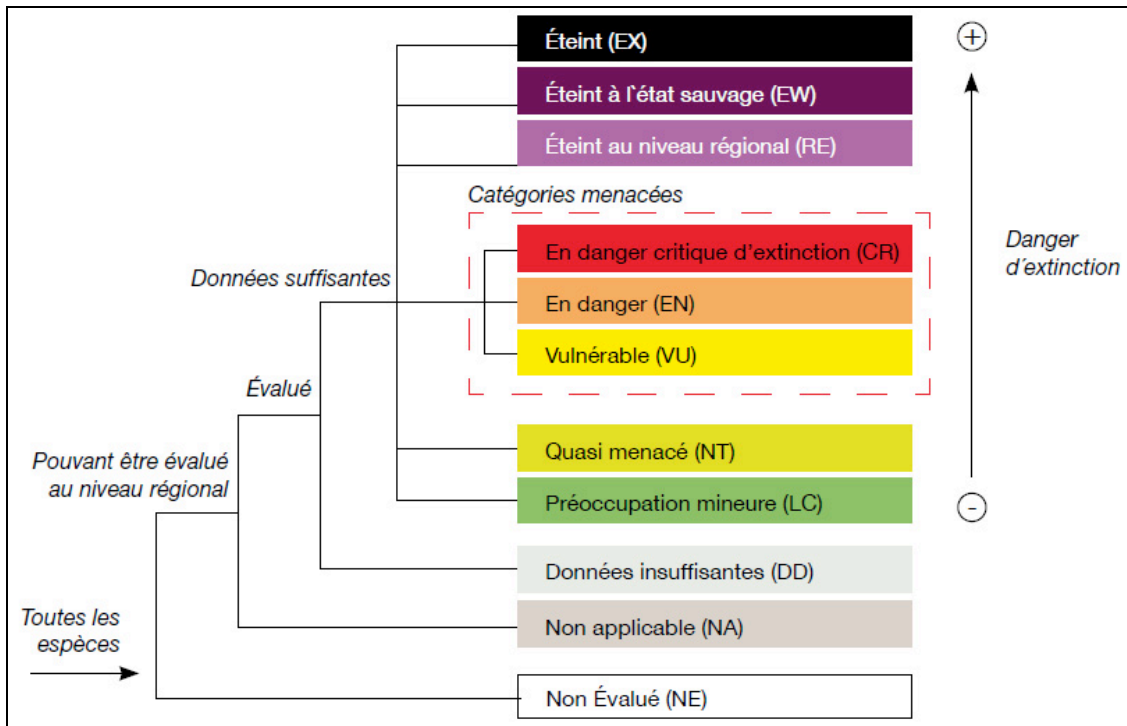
Éteint (EX)

Éteint à l'état sauvage (EW)

Éteint au niveau régional (RE)

Catégories menacées

En danger critique d'extinction (CR)

En danger (EN)

Vulnérable (VU)

Quasi menacé (NT)

Préoccupation mineure (LC)

Données insuffisantes (DD)

Non applicable (NA)

Non Évalué (NE)

Données suffisantes

Évalué

Pouvant être évalué au niveau régional

Toutes les espèces

+

Danger d'extinction

-